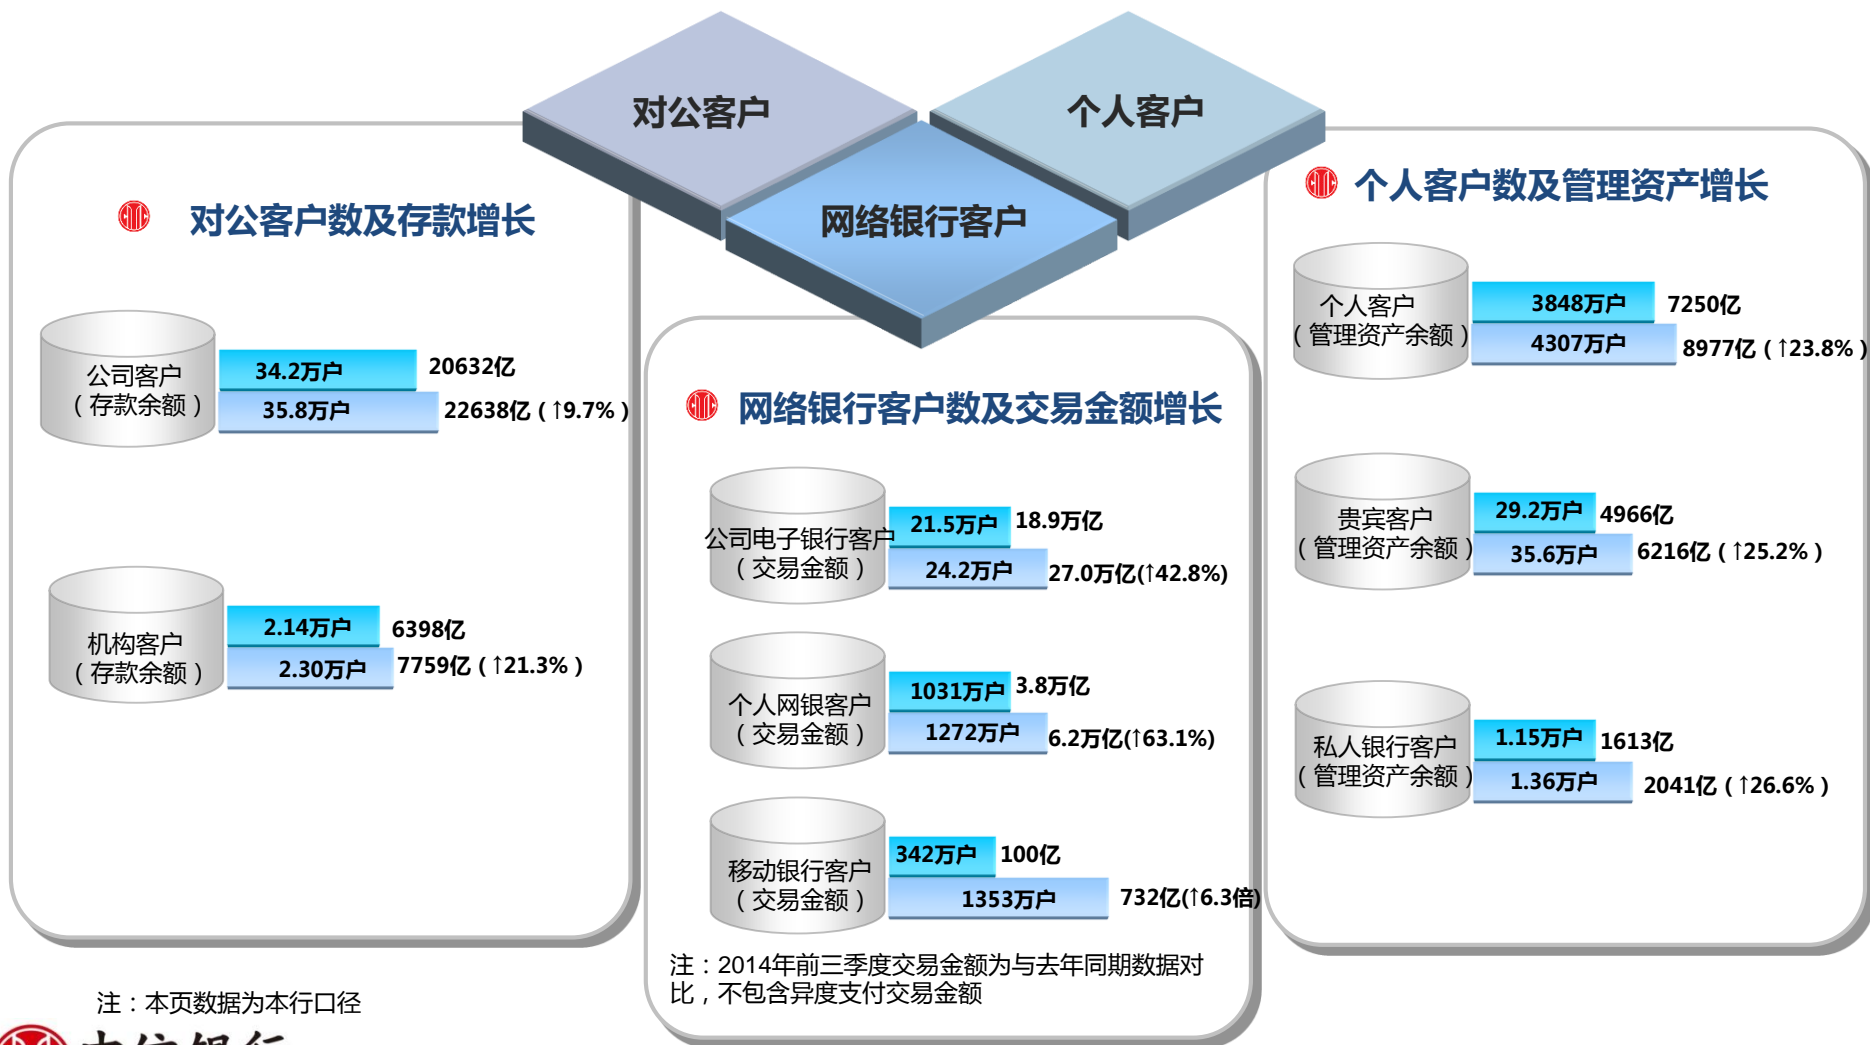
对公客户

个人客户

网络银行客户

对公客户数及存款增长

公司客户（存款余额）

34.2万户 20632亿

35.8万户 22638亿（↑9.7%）

机构客户（存款余额）

2.14万户 6398亿

2.30万户 7759亿（↑21.3%）

网络银行客户数及交易金额增长

公司电子银行客户（交易金额）

21.5万户 18.9万亿

24.2万户 27.0万亿(↑42.8%)

个人网银客户（交易金额）

1031万户 3.8万亿

1272万户 6.2万亿(↑63.1%)

移动银行客户（交易金额）

342万户 100亿

1353万户 732亿(↑6.3倍)

注：2014年前三季度交易金额为与去年同期数据对比，不包含异度支付交易金额

个人客户数及管理资产增长

个人客户（管理资产余额）

3848万户 7250亿

4307万户 8977亿（↑23.8%）

贵宾客户（管理资产余额）

29.2万户 4966亿

35.6万户 6216亿（↑25.2%）

私人银行客户（管理资产余额）

1.15万户 1613亿

1.36万户 2041亿（↑26.6%）

注：本页数据为本行口径

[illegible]